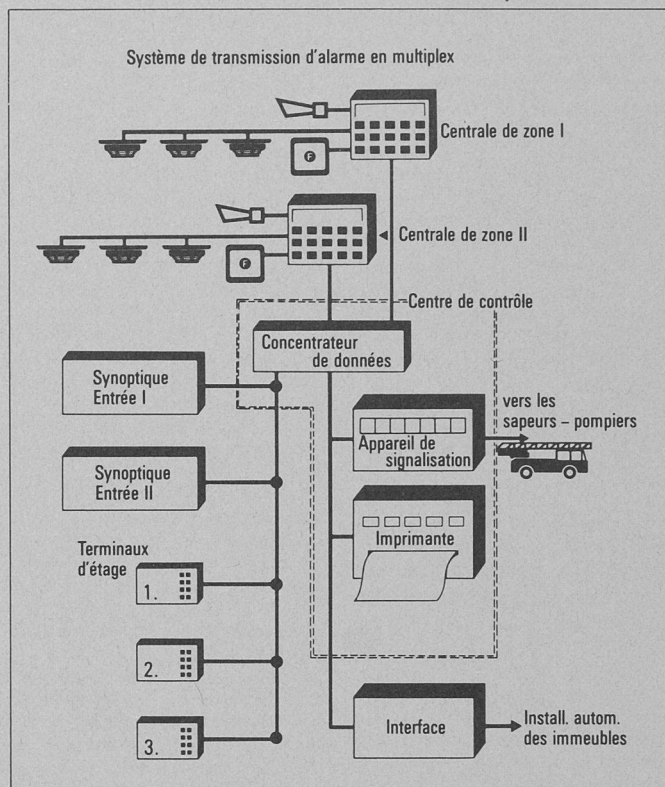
Système de transmission d'alarme en multiplex

Centrale de zone I

F

Centrale de zone II

F

Centre de contrôle

Concentrateur de données

Synoptique Entrée I

Synoptique Entrée II

Appareil de signalisation

vers les sapeurs – pompiers

Imprimante

Terminaux d'étage

1.

2.

3.

Interface

Install. autom. des immeubles